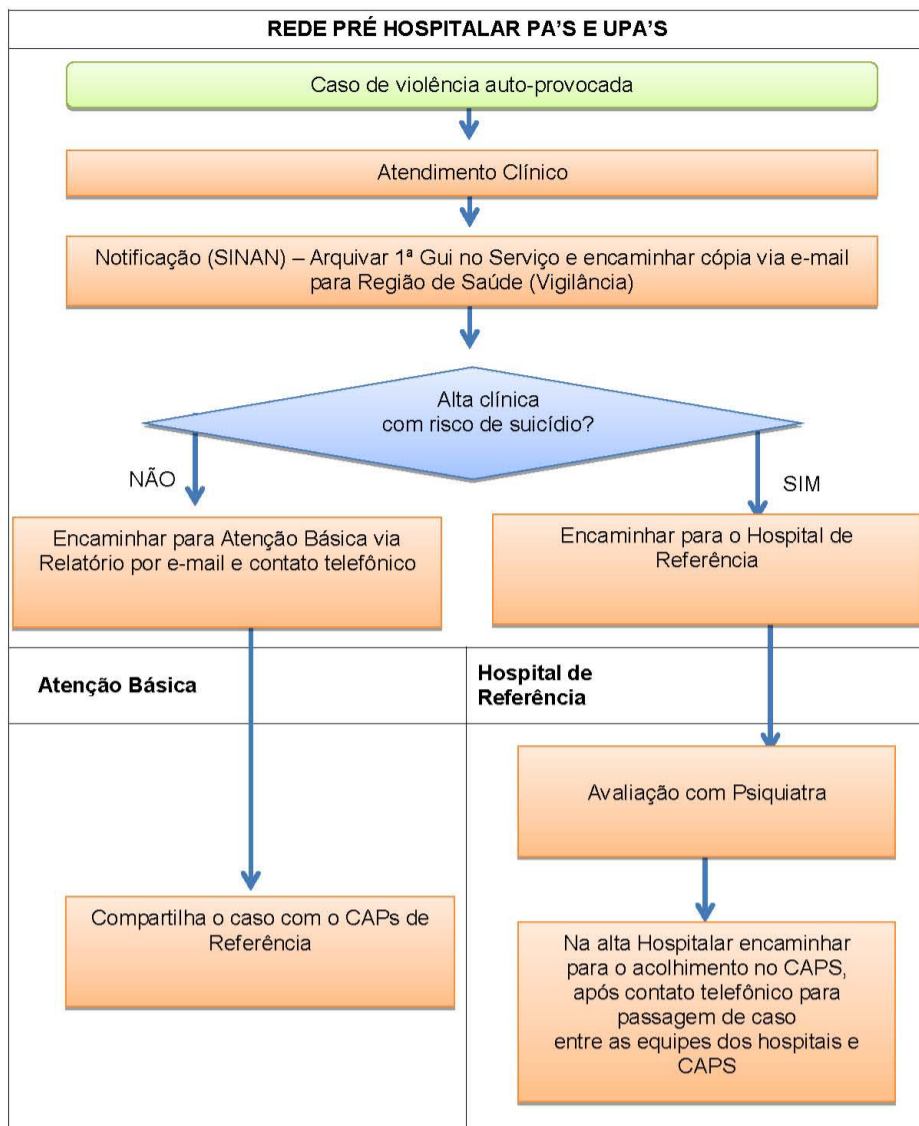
REDE PRÉ HOSPITALAR PA'S E UPA'S

Caso de violência auto-provocada

Atendimento Clínico

Notificação (SINAN) – Arquivar 1ª Gui no Serviço e encaminhar cópia via e-mail para Região de Saúde (Vigilância)

Alta clínica com risco de suicídio?

NÃO

SIM

Encaminhar para Atenção Básica via Relatório por e-mail e contato telefônico

Encaminhar para o Hospital de Referência

Atenção Básica

Hospital de Referência

Avaliação com Psiquiatra

Compartilha o caso com o CAPs de Referência

Na alta Hospitalar encaminhar para o acolhimento no CAPS, após contato telefônico para passagem de caso entre as equipes dos hospitais e CAPS